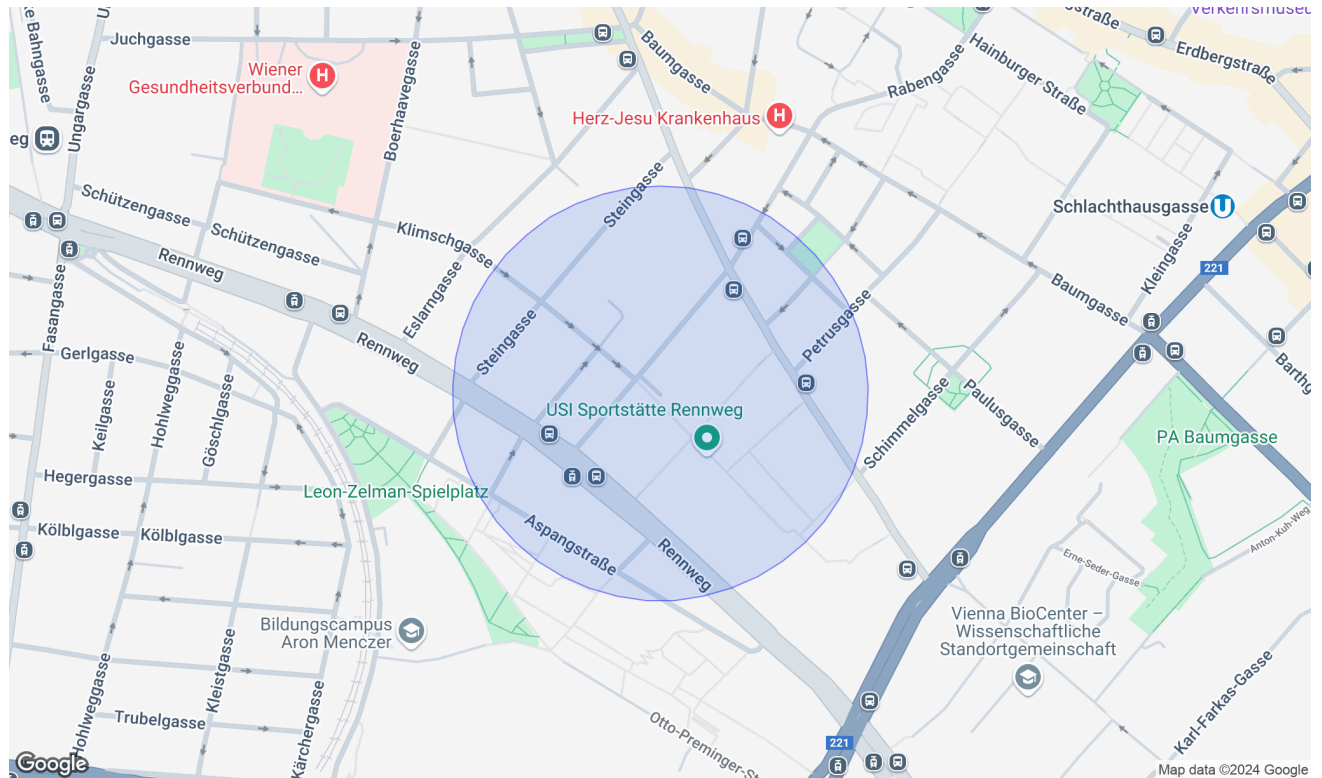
Juchgasse
Bahngasse
Ungargasse
Wiener Gesundheitsverbund...
Boerhaavegasse
Baumgasse
Herz-Jesu Krankenhaus
Rabengasse
Hainburger Straße
Erdbergstraße
Verkehrsmuseu
straße
Schützengasse
Schützengasse
Klimschgasse
Steingasse
Schlachthausgasse
Rennweg
Eslarngasse
Kleingasse
221
Baumgasse
Petrusgasse
Fasangasse
Gerlgasse
Hohlweggasse
Göschlgasse
Keilgasse
Rennweg
Steingasse
Paulusgasse
Schimmelgasse
Barthg
USI Sportstätte Rennweg
PA Baumgasse
Hegergasse
Leon-Zelman-Spielplatz
Kölblgasse
Kölblgasse
Aspangstraße
Rennweg
Anton-Kuh-Weg
Erne-Seder-Gasse
Bildungscampus Aron Menczer
Vienna BioCenter – Wissenschaftliche Standortgemeinschaft
Karl-Farkas-Gasse
Hohlweggasse
Kleistgasse
Trubelgasse
Kärchergasse
Otto-Preminger-St
221
Google
Map data ©2024 Google